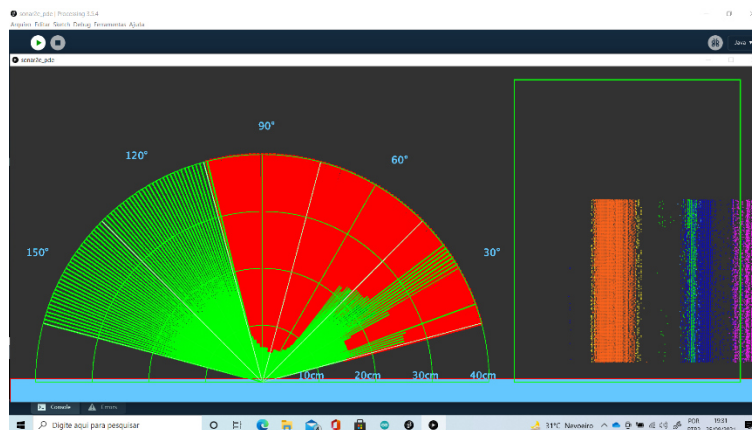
sensor_pde | Processing 3.5.4
Arquivo Editar Sketch Debug Ferramentas Ajuda

Java

sensor_pde

90°
120°
60°
150°
30°
10cm
20cm
30cm
40cm

Console
Erros

Digite aqui para pesquisar

31°C Nevoeiro
POR
19:31